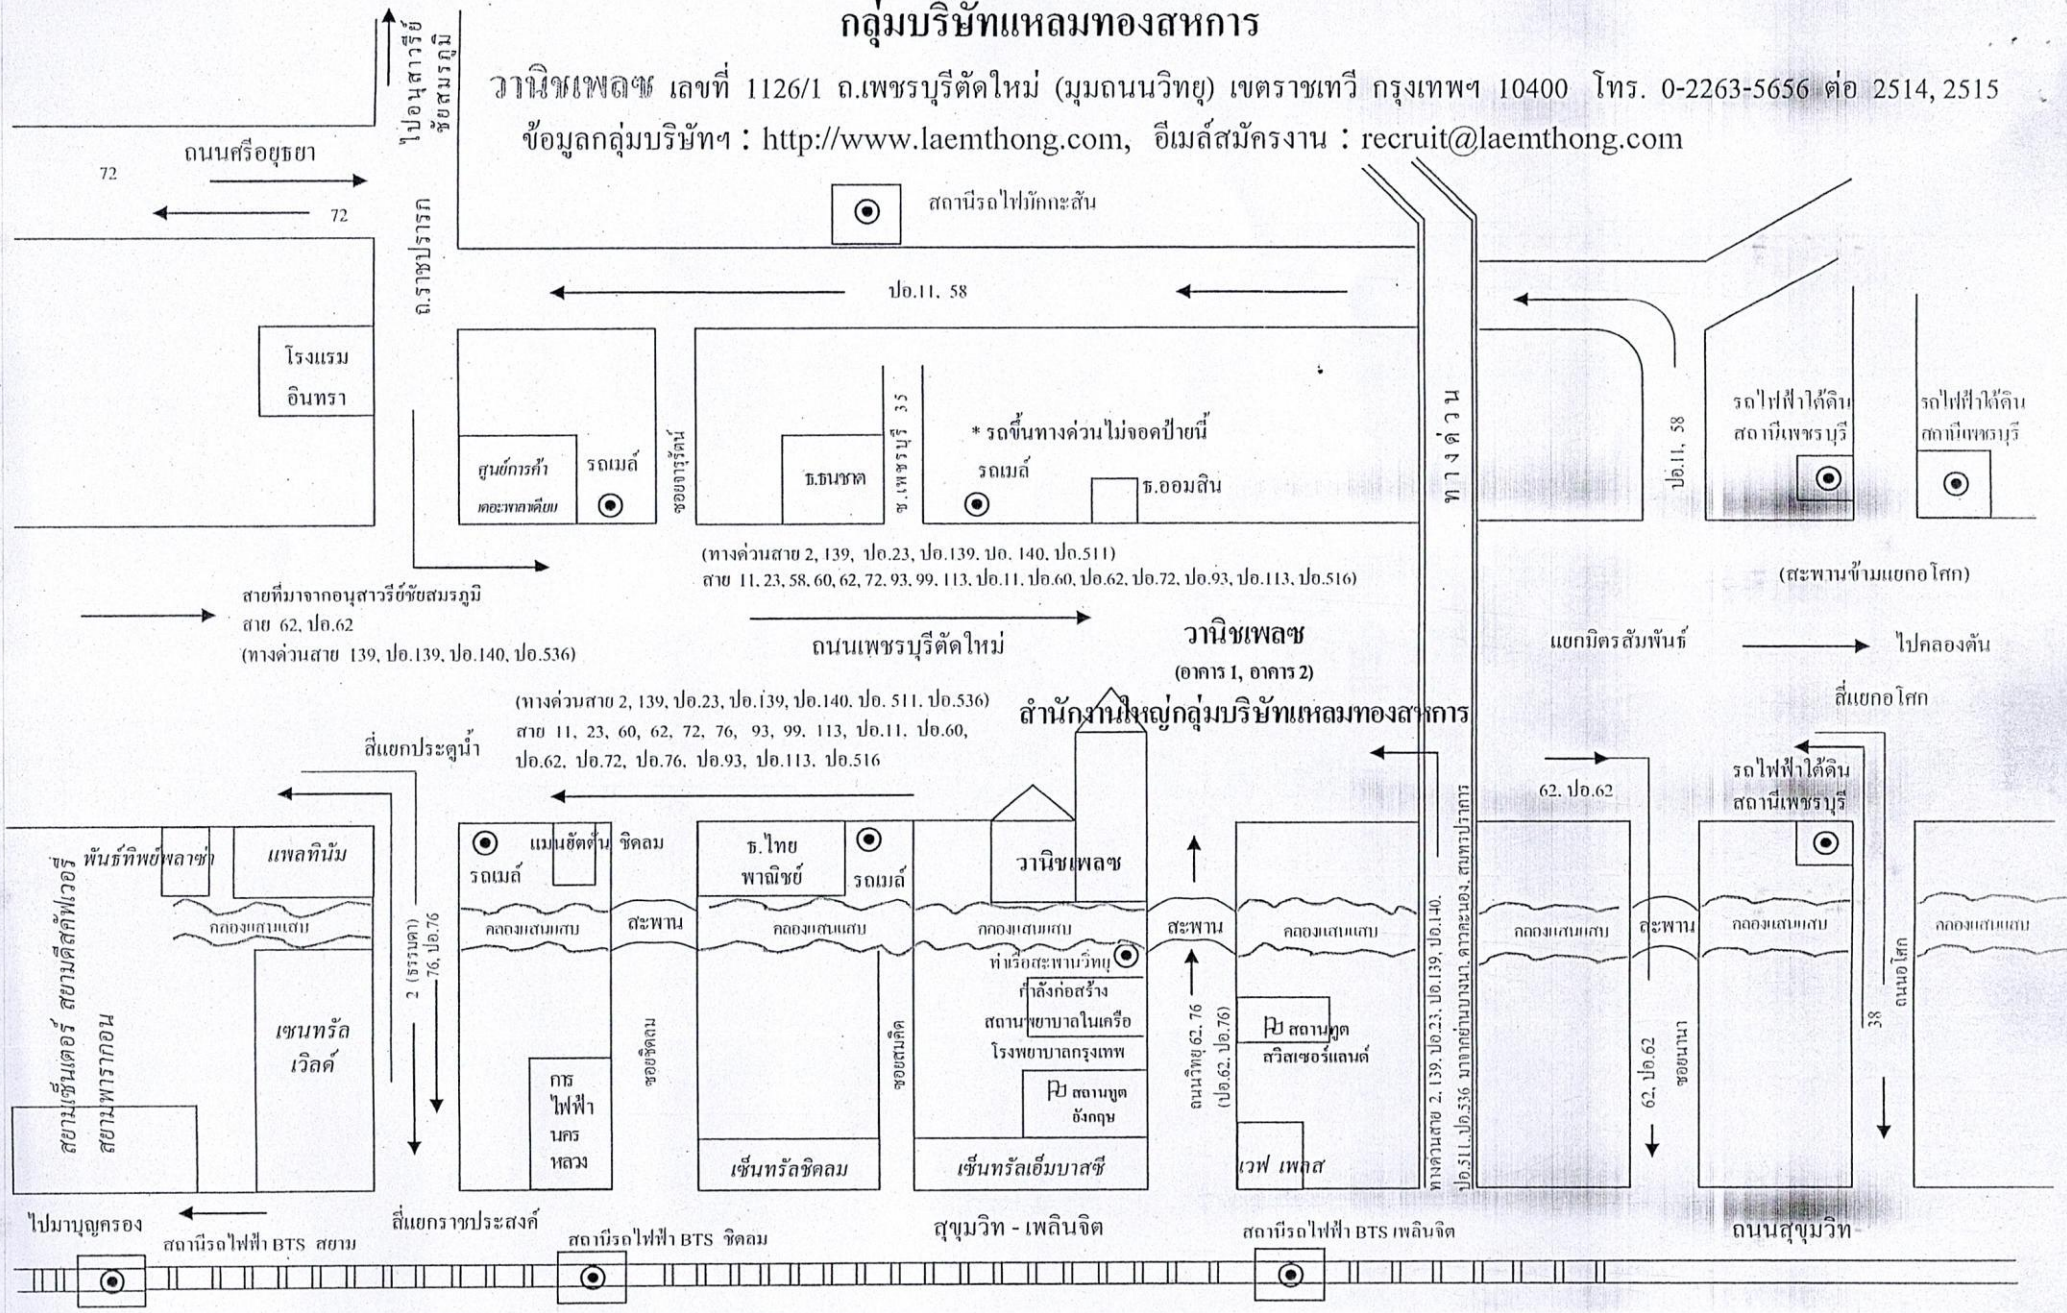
กลุ่มบริษัทแหลมทองสหการ

วานิชเพลซ เลขที่ 1126/1 ถ.เพชรบุรีตัดใหม่ (มุมถนนวิทยุ) เขตราชเทวี กรุงเทพฯ 10400 โทร. 0-2263-5656 ต่อ 2514, 2515

ข้อมูลกลุ่มบริษัทฯ : http://www.laemthong.com, อีเมล์สมัครงาน : recruit@laemthong.com

ไปอนุสาวรีย์ชัยสมรภูมิ

ถนนศรีอยุธยา

72

72

ถ.ราชปรารภ

สถานีรถไฟมักกะสัน

ปอ.11, 58

โรงแรม อินทรา

ศูนย์การค้า เดอะพาลาเดียม

รถเมล์

ซอยจารุรัตน์

ธ.ธนชาต

ซ.เพชรบุรี 35

* รถขึ้นทางด่วนไม่จอดป้ายนี้

รถเมล์

ธ.ออมสิน

ทางด่วน

ปอ.11, 58

รถไฟฟ้าใต้ดิน สถานีเพชรบุรี

รถไฟฟ้าใต้ดิน สถานีเพชรบุรี

(ทางด่วนสาย 2, 139, ปอ.23, ปอ.139, ปอ. 140, ปอ.511)
สาย 11, 23, 58, 60, 62, 72, 93, 99, 113, ปอ.11, ปอ.60, ปอ.62, ปอ.72, ปอ.93, ปอ.113, ปอ.516)

(สะพานข้ามแยกอโศก)

สายที่มาจากอนุสาวรีย์ชัยสมรภูมิ
สาย 62, ปอ.62
(ทางด่วนสาย 139, ปอ.139, ปอ.140, ปอ.536)

ถนนเพชรบุรีตัดใหม่

วานิชเพลซ
(อาคาร 1, อาคาร 2)

แยกมิตรสัมพันธ์

ไปคลองตัน

(ทางด่วนสาย 2, 139, ปอ.23, ปอ.139, ปอ.140, ปอ. 511, ปอ.536)
สาย 11, 23, 60, 62, 72, 76, 93, 99, 113, ปอ.11, ปอ.60,
ปอ.62, ปอ.72, ปอ.76, ปอ.93, ปอ.113, ปอ.516

สำนักงานใหญ่กลุ่มบริษัทแหลมทองสหการ

สี่แยกอโศก

สี่แยกประตูน้ำ

62, ปอ.62

รถไฟฟ้าใต้ดิน สถานีเพชรบุรี

พันธ์ทิพย์พลาซ่า

แพลทินัม

แมนฮัตตัน ชิดลม

รถเมล์

ธ.ไทย พาณิชย์

รถเมล์

วานิชเพลซ

คลองแสนแสบ

คลองแสนแสบ

สะพาน

คลองแสนแสบ

คลองแสนแสบ

สะพาน

คลองแสนแสบ

คลองแสนแสบ

สะพาน

คลองแสนแสบ

คลองแสนแสบ

2 (ธรรมดา) 76, ปอ.76

ท่าเรือสะพานวิทยุ
กำลังก่อสร้าง
สถานพยาบาลในเครือ
โรงพยาบาลกรุงเทพ

สถานทูต สวิสเซอร์แลนด์

ทางด่วนสาย 2, 139, ปอ.23, ปอ.139, ปอ.140, ปอ.511, ปอ.536 มาจากย่านบางนา, ลาดกระบัง, สมุทรปราการ

ถนนอโศก

38

สยามเซ็นเตอร์ สยามดิสคัฟเวอรี่ สยามพารากอน

เซนทรัล เวิลด์

การไฟฟ้านครหลวง

ซอยชิดลม

ซอยสมคิด

สถานทูต อังกฤษ

ถนนวิทยุ 62, 76 (ปอ.62, ปอ.76)

62, ปอ.62

ซอยนานา

เซ็นทรัลชิดลม

เซ็นทรัลเอ็มบาสซี

เวฟ เพลส

ไปมาบุญครอง

สถานีรถไฟฟ้า BTS สยาม

สี่แยกราชประสงค์

สถานีรถไฟฟ้า BTS ชิดลม

สุขุมวิท - เพลินจิต

สถานีรถไฟฟ้า BTS เพลินจิต

ถนนสุขุมวิท